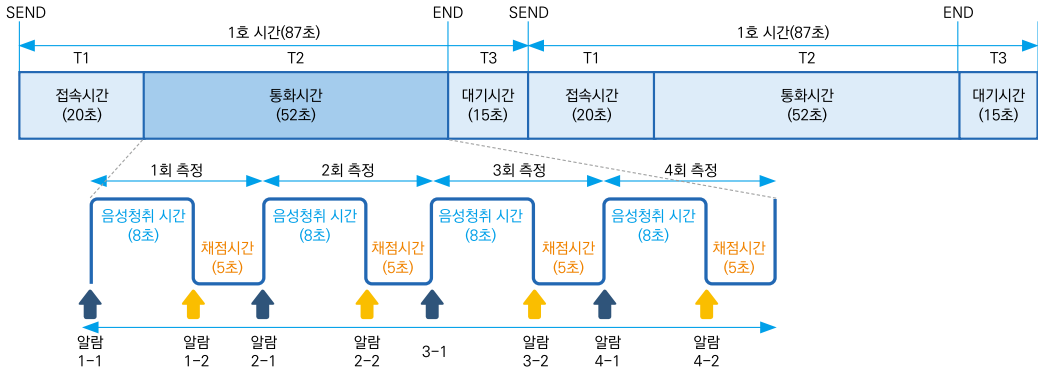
SEND
1호 시간(87초)
END
SEND
1호 시간(87초)
END

T1
T2
T3
T1
T2
T3

접속시간 (20초)
통화시간 (52초)
대기시간 (15초)
접속시간 (20초)
통화시간 (52초)
대기시간 (15초)

1회 측정
2회 측정
3회 측정
4회 측정

음성청취 시간 (8초)
채점시간 (5초)
음성청취 시간 (8초)
채점시간 (5초)
음성청취 시간 (8초)
채점시간 (5초)
음성청취 시간 (8초)
채점시간 (5초)

알람 1-1
알람 1-2
알람 2-1
알람 2-2
3-1
알람 3-2
알람 4-1
알람 4-2